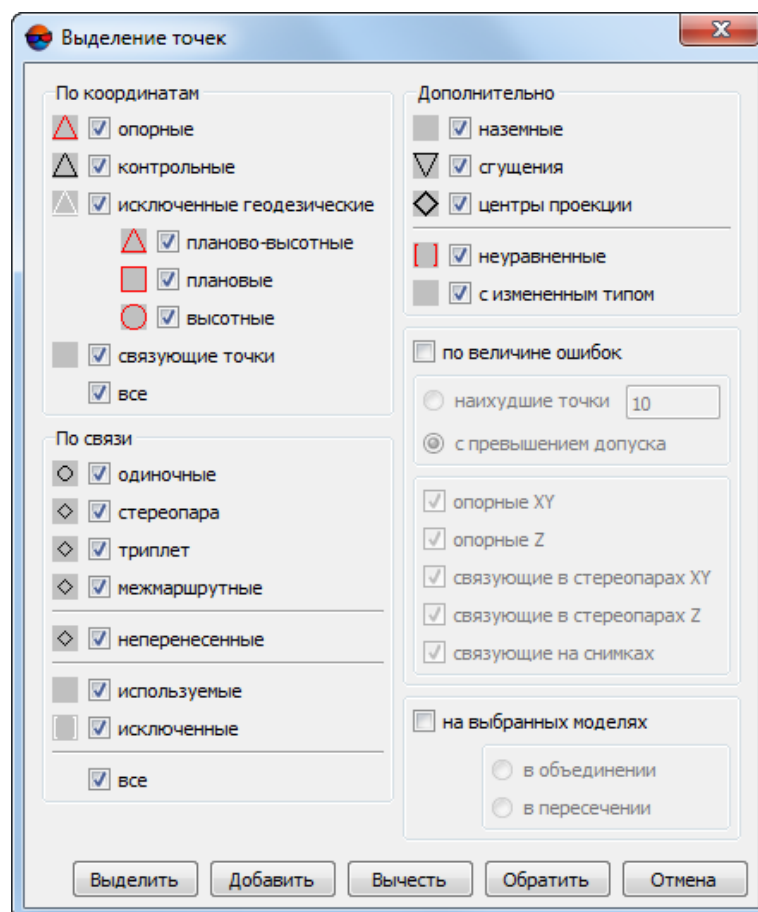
Выделение точек

X

По координатам
опорные
контрольные
исключенные геодезические
планово-высотные
плановые
высотные
связующие точки
все

По связи
одиночные
стереопара
триплет
межмаршрутные
неперенесенные
используемые
исключенные
все

Дополнительно
наземные
сгущения
центры проекции
неуравненные
с измененным типом

по величине ошибок
наихудшие точки 10
с превышением допуска
опорные XY
опорные Z
связующие в стереопарах XY
связующие в стереопарах Z
связующие на снимках

на выбранных моделях
в объединении
в пересечении

Выделить Добавить Вычесть Обратить Отмена